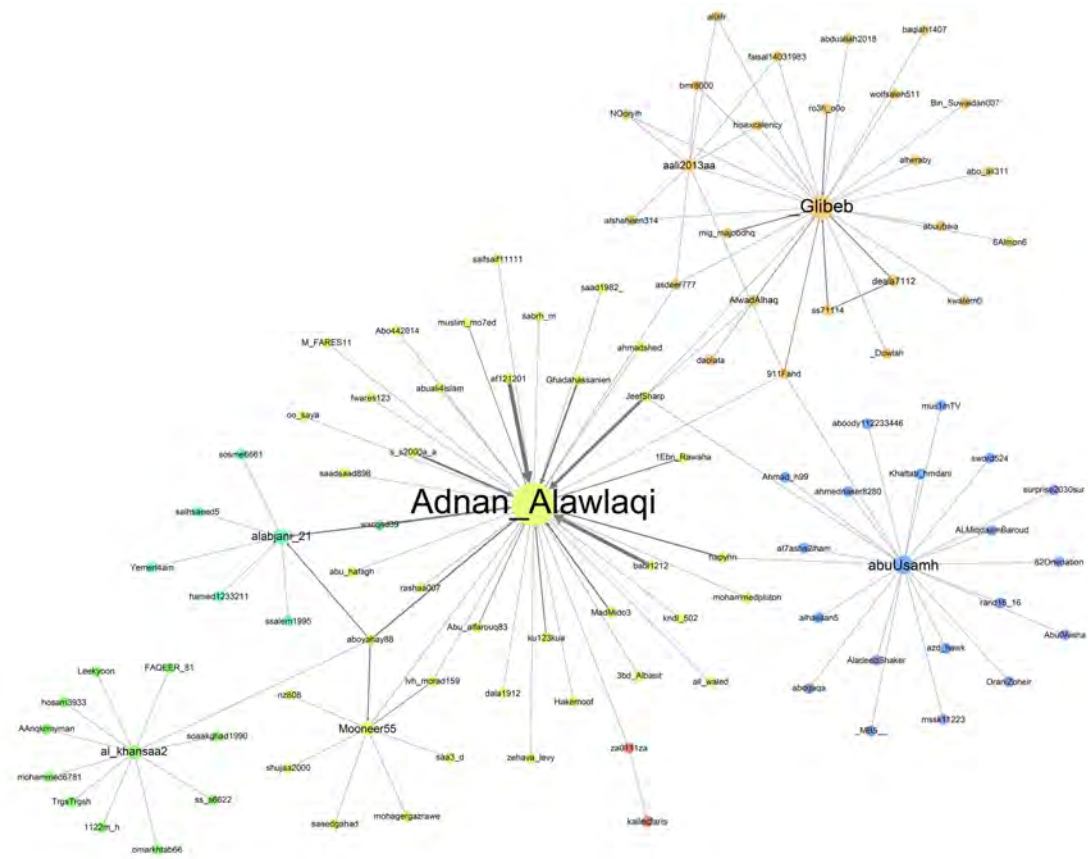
alqitr
abdulallah2018
baqiah1407
faisal14031983
bmr8000
wolfsaleh511
NOorym
hiexcalency
ro3h_o0o
Bin_Suwaidan007
aali2013aa
alheraby
abo_ali311
Glibeb
alshaheen314
mig_majobdhq
abuubaia
6Almon6
saifsaif11111
saad1982_
asdeer777
AlwadAlhaq
deala7112
ss71114
kwalem0
sabrh_m
muslim_mo7ed
Abo442814
M_FARES11
ahmadshed
daplata
_Dowlah
af121201
911Fahd
abuali4islam
Ghadahassanien
JeefSharp
fwarek123
muslinTV
oo_saya
aboody112233446
sword524
s_s2002a_a
1Ebn_Rawaha
Khattab_hmdani
sosmet6661
surprise2030sur
saadsaad898
Ahmad_h99
ahmedmaser8280
ALMiqdaamBaroud
saihsaeed5
Adnan_Alawlaqi
alabjani_21
waqas89
al7ashr2lham
abuUsamh
82Onedation
Yemen4am
abu_hafiqh
hapyhn
badi1212
mohammedpluton
hamed1233211
rashaa007
rand16_16
MadMido3
alhasan5
kndi_602
azd_hawk
AbuAisha
ssalem1995
Abu_alfarouq83
ku123kue
aboyahay88
Aladeen_Shaker
Leekyoon
FAQEER_81
lvh_morad159
OranZoheir
3bd_Albasit
al_waled
abdqaqa
nz808
dala1912
Hakemoof
hosam3933
_MBb__
mssk11223
AAnqkmyman
soaakghad1990
Mooneer55
al_khansaa2
zehava_levy
za0111za
mohammed6781
saa3_d
shujaa2000
ss_s6622
TrgsTrgsh
1122m_h
saeedgahad
mohagergazrawe
kalledfaris
omarkhtab66